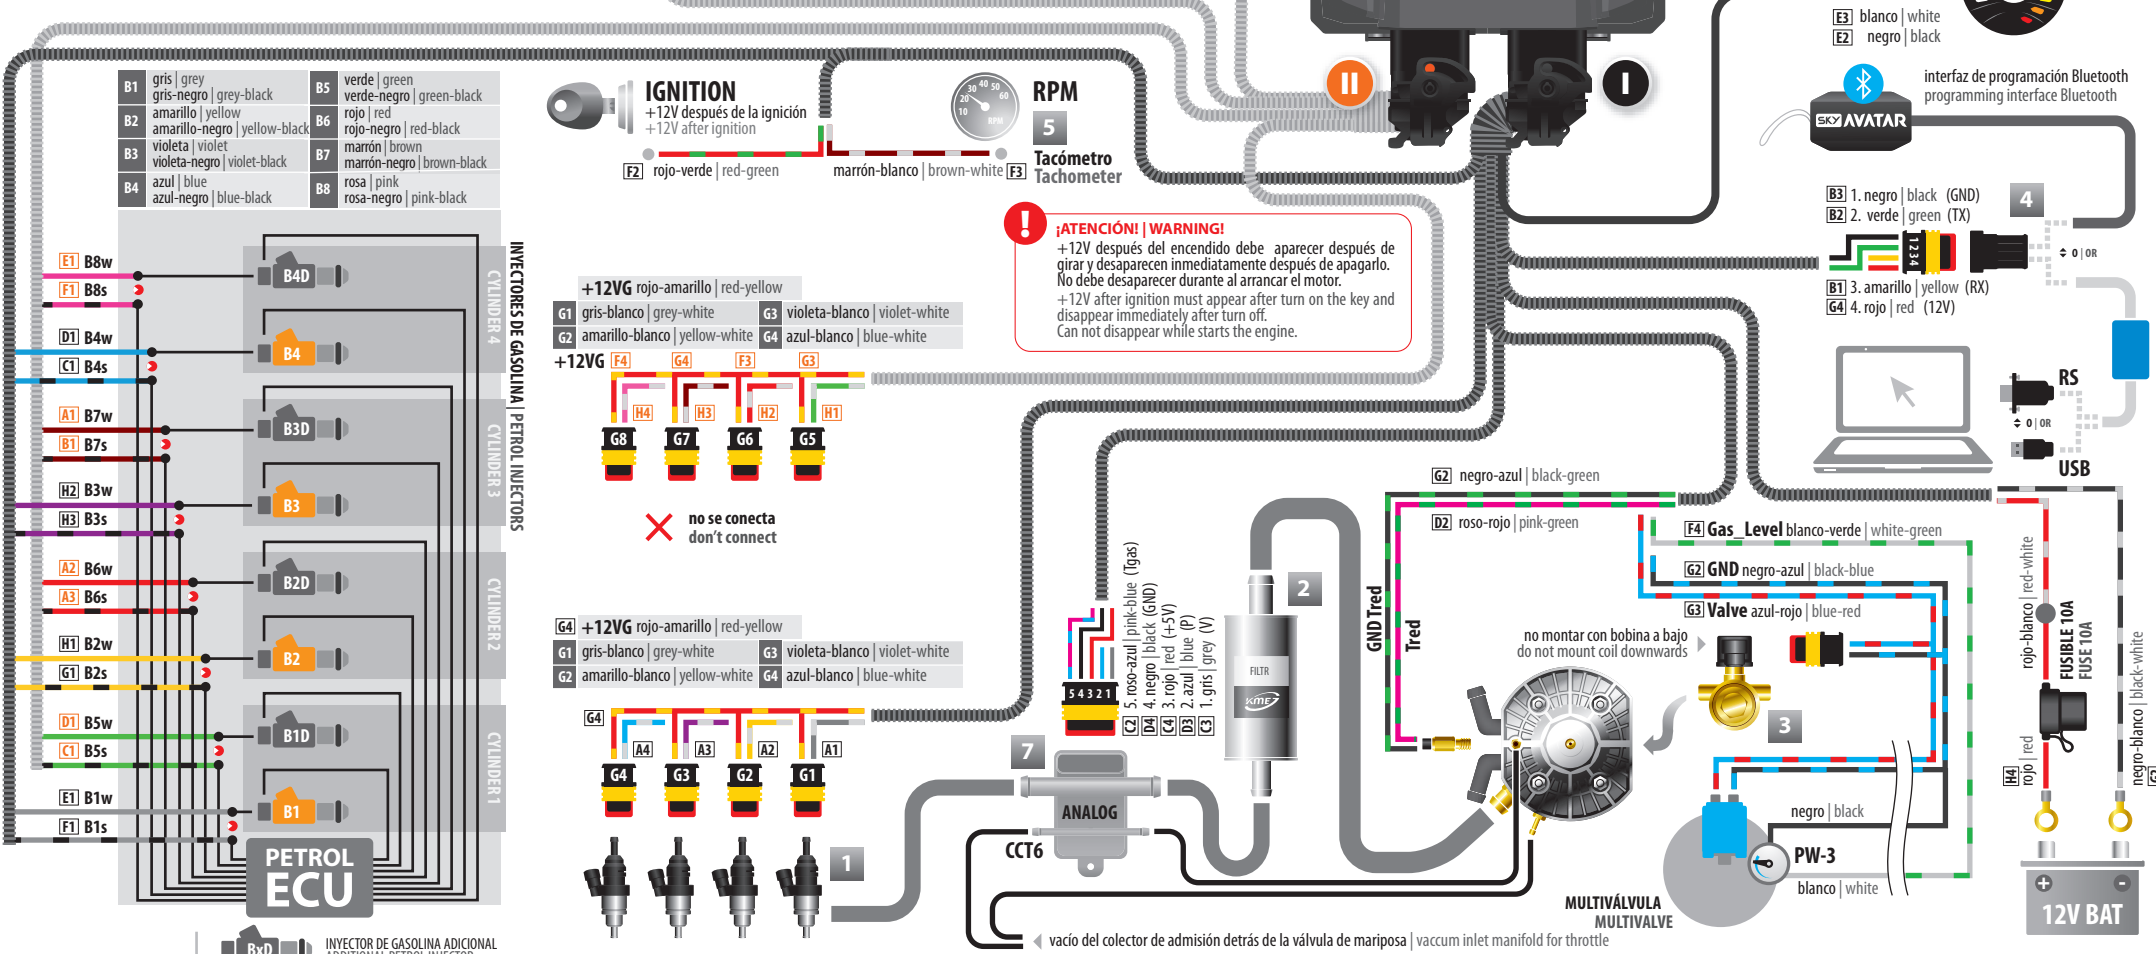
| B1 | gris \| grey<br>gris-negro \| grey-black | B5 | verde \| green<br>verde-negro \| green-black |
|---|---|---|---|
| B2 | amarillo \| yellow<br>amarillo-negro \| yellow-black | B6 | rojo \| red<br>rojo-negro \| red-black |
| B3 | violeta \| violet<br>violeta-negro \| violet-black | B7 | marrón \| brown<br>marrón-negro \| brown-black |
| B4 | azul \| blue<br>azul-negro \| blue-black | B8 | rosa \| pink<br>rosa-negro \| pink-black |

IGNITION
+12V después de la ignición
+12V after ignition
F2 rojo-verde | red-green

RPM
5
Tacómetro
Tachometer
marrón-blanco | brown-white F3

II
I

E3 blanco | white
E2 negro | black

interfaz de programación Bluetooth
programming interface Bluetooth
SKY AVATAR

B3 1. negro | black (GND)
B2 2. verde | green (TX)
4
1 2 3 4
0 | OR
B1 3. amarillo | yellow (RX)
G4 4. rojo | red (12V)

¡ATENCIÓN! | WARNING!
+12V después del encendido debe aparecer después de girar y desaparecen inmediatamente después de apagarlo. No debe desaparecer durante al arrancar el motor.
+12V after ignition must appear after turn on the key and disappear immediately after turn off.
Can not disappear while starts the engine.

E1 B8w
F1 B8s
D1 B4w
C1 B4s
A1 B7w
B1 B7s
H2 B3w
H3 B3s
A2 B6w
A3 B6s
H1 B2w
G1 B2s
D1 B5w
C1 B5s
E1 B1w
F1 B1s

B4D
B4
B3D
B3
B2D
B2
B1D
B1
PETROL ECU

CYLINDER 4
CYLINDER 3
CYLINDER 2
CYLINDER 1
INYECTORES DE GASOLINA | PETROL INJECTORS

+12VG rojo-amarillo | red-yellow
G1 gris-blanco | grey-white
G3 violeta-blanco | violet-white
G2 amarillo-blanco | yellow-white
G4 azul-blanco | blue-white
+12VG F4 G4 F3 G3
H4 H3 H2 H1
G8 G7 G6 G5

no se conecta
don't connect

G4 +12VG rojo-amarillo | red-yellow
G1 gris-blanco | grey-white
G3 violeta-blanco | violet-white
G2 amarillo-blanco | yellow-white
G4 azul-blanco | blue-white
G4
A4 A3 A2 A1
G4 G3 G2 G1
1

5 4 3 2 1
C2 5. roso-azul | pink-blue (Tgas)
B4 4. negro | black (GND)
C4 3. rojo | red (+5V)
D3 2. azul | blue (P)
C3 1. gris | grey (V)

7
ANALOG
CCT6

2
FILTR
KME

G2 negro-azul | black-green
D2 roso-rojo | pink-green
GND Tred
Tred

F4 Gas_Level blanco-verde | white-green
G2 GND negro-azul | black-blue
G3 Valve azul-rojo | blue-red
no montar con bobina a bajo
do not mount coil downwards
3

negro | black
PW-3
blanco | white
MULTIVÁLVULA
MULTIVALVE

vacío del colector de admisión detrás de la válvula de mariposa | vaccum inlet manifold for throttle

RS
0 | OR
USB

rojo-blanco | red-white
FUSIBLE 10A
FUSE 10A
negro-blanco | black-white
H4 rojo | red
12V BAT

BxD
INYECTOR DE GASOLINA ADICIONAL
ADDITIONAL PETROL INJECTOR